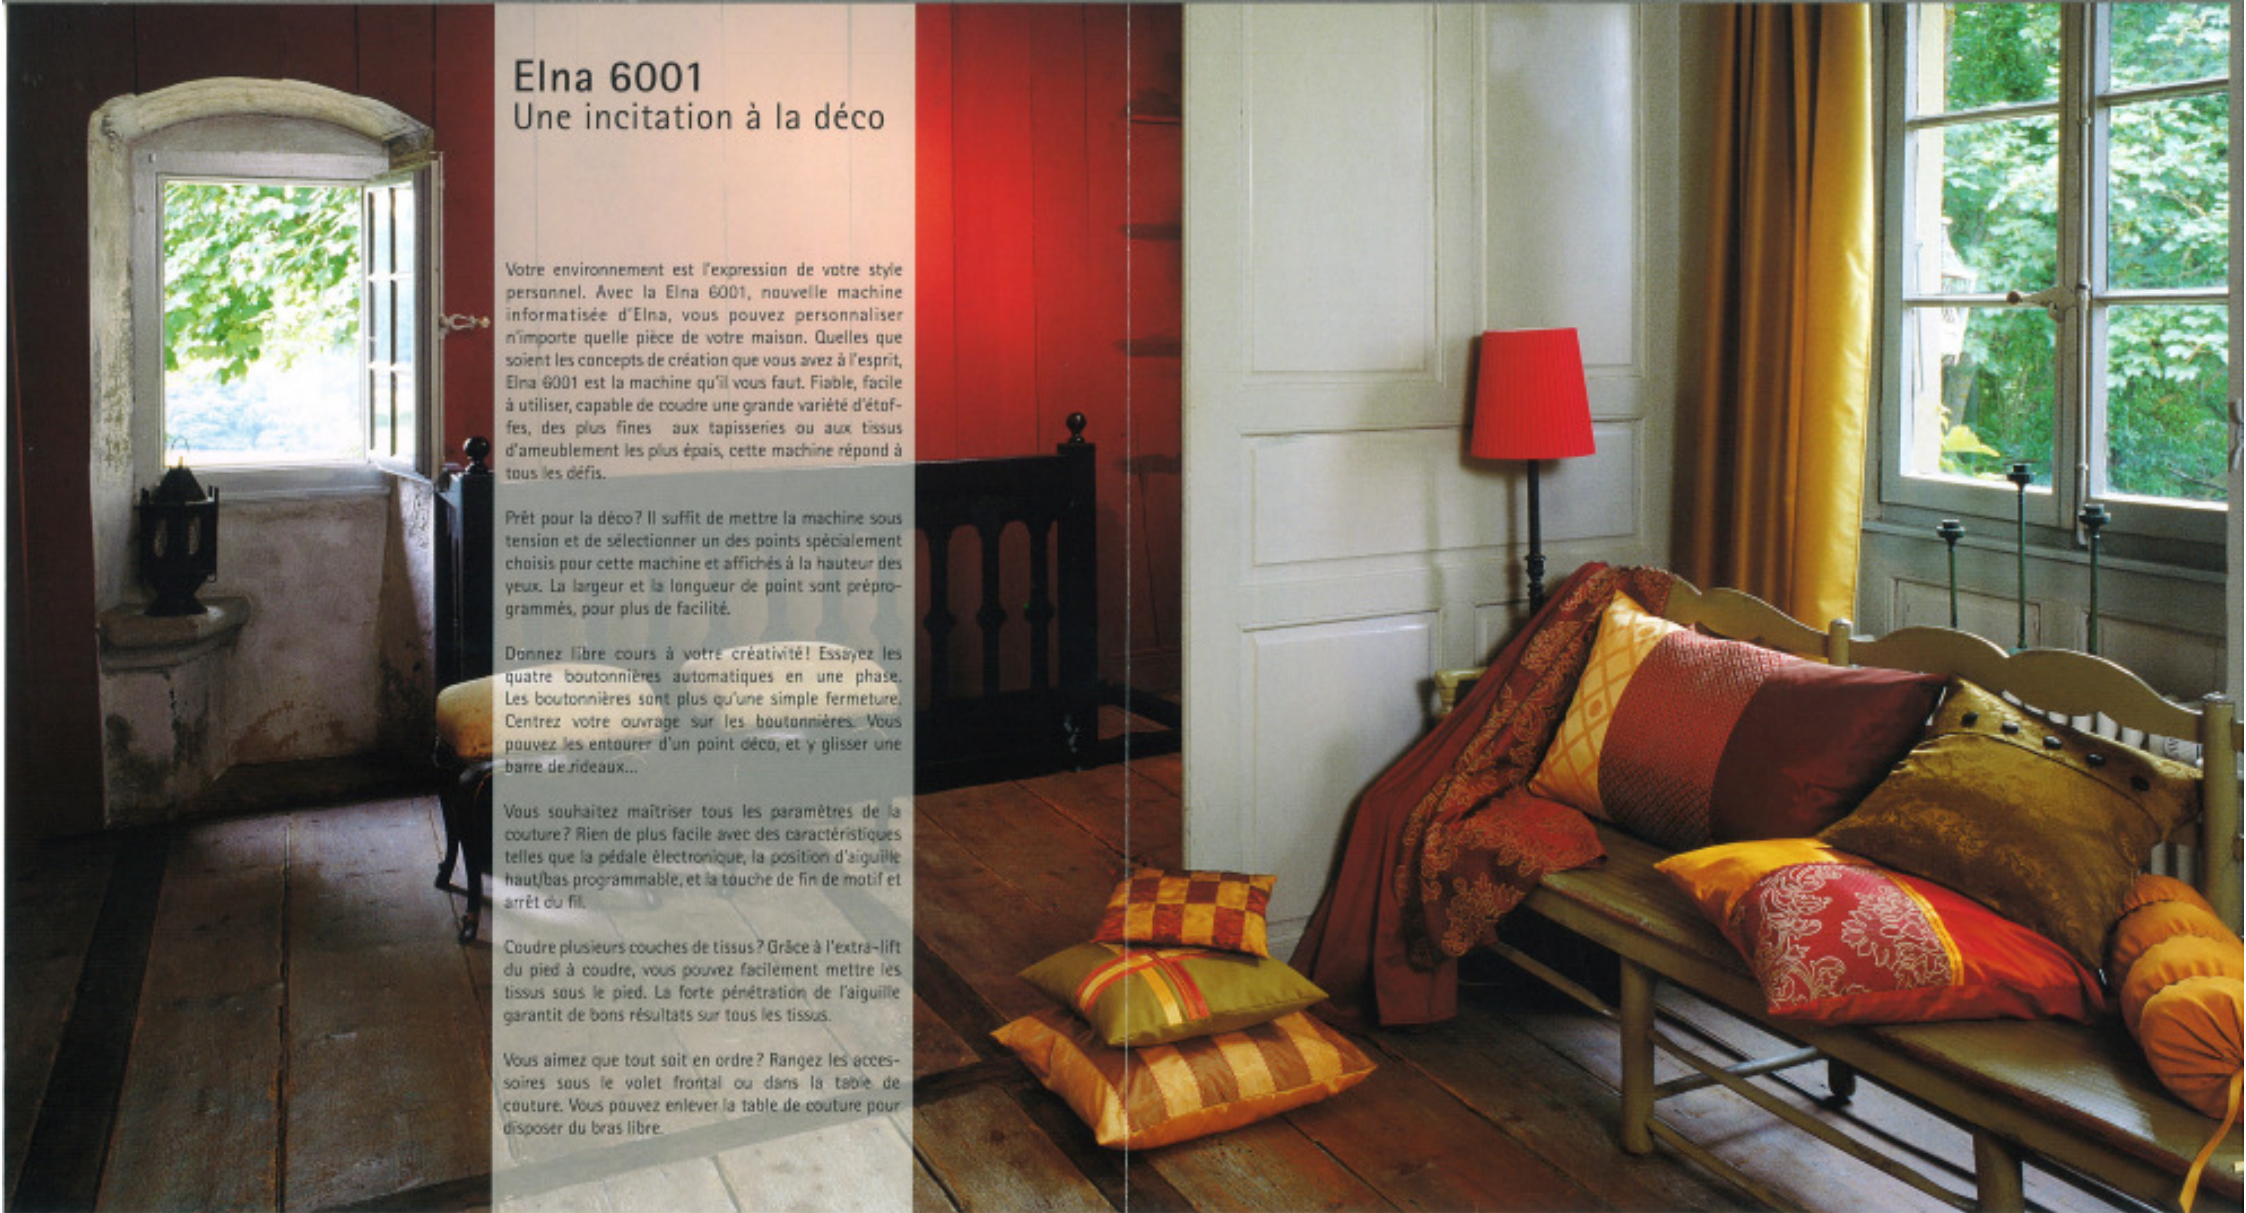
Elna 6001
Une incitation à la déco

Votre environnement est l'expression de votre style personnel. Avec la Elna 6001, nouvelle machine informatisée d'Elna, vous pouvez personnaliser n'importe quelle pièce de votre maison. Quelles que soient les concepts de création que vous avez à l'esprit, Elna 6001 est la machine qu'il vous faut. Fiable, facile à utiliser, capable de coudre une grande variété d'étoffes, des plus fines aux tapisseries ou aux tissus d'ameublement les plus épais, cette machine répond à tous les défis.

Prêt pour la déco? Il suffit de mettre la machine sous tension et de sélectionner un des points spécialement choisis pour cette machine et affichés à la hauteur des yeux. La largeur et la longueur de point sont préprogrammés, pour plus de facilité.

Donnez libre cours à votre créativité! Essayez les quatre boutonnières automatiques en une phase. Les boutonnières sont plus qu'une simple fermeture. Centrez votre ouvrage sur les boutonnières. Vous pouvez les entourer d'un point déco, et y glisser une barre de rideaux...

Vous souhaitez maîtriser tous les paramètres de la couture? Rien de plus facile avec des caractéristiques telles que la pédale électronique, la position d'aiguille haut/bas programmable, et la touche de fin de motif et arrêt du fil.

Coudre plusieurs couches de tissus? Grâce à l'extra-lift du pied à coudre, vous pouvez facilement mettre les tissus sous le pied. La forte pénétration de l'aiguille garantit de bons résultats sur tous les tissus.

Vous aimez que tout soit en ordre? Rangez les accessoires sous le volet frontal ou dans la table de couture. Vous pouvez enlever la table de couture pour disposer du bras libre.